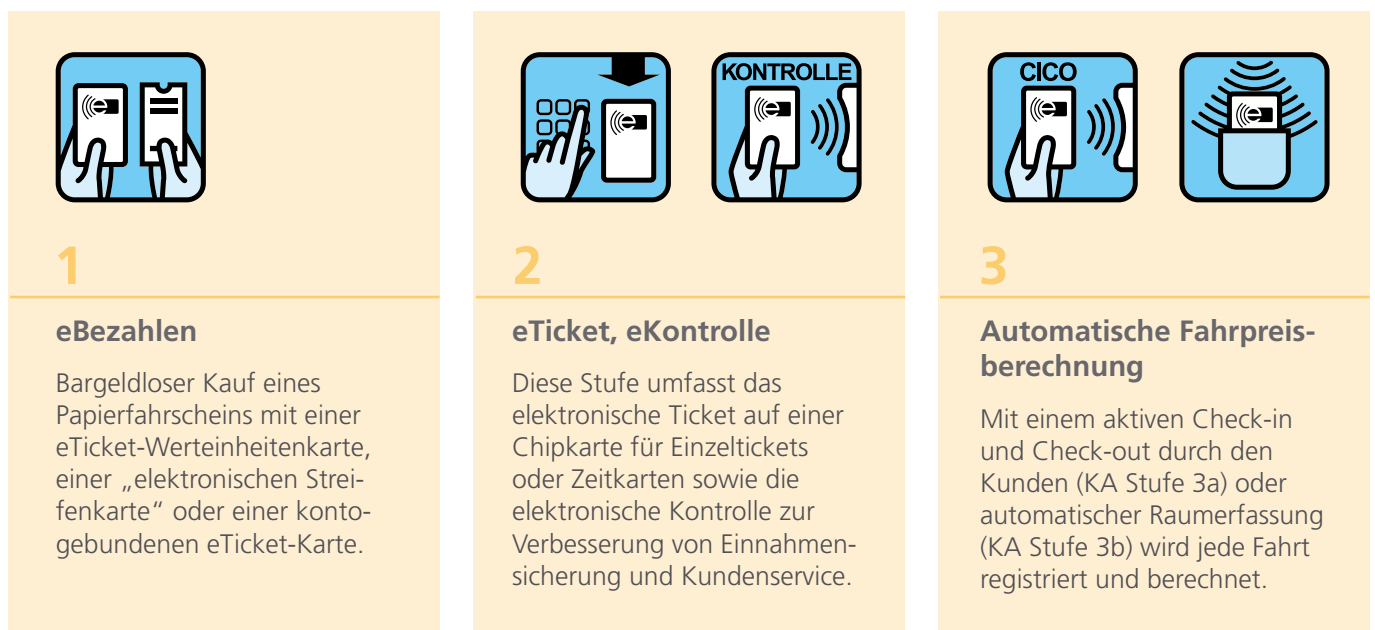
1

eBezahlen

Bargeldloser Kauf eines Papierfahrscheins mit einer eTicket-Werteinheitenkarte, einer „elektronischen Streifenkarte" oder einer kontogebundenen eTicket-Karte.

KONTROLLE

2

eTicket, eKontrolle

Diese Stufe umfasst das elektronische Ticket auf einer Chipkarte für Einzeltickets oder Zeitkarten sowie die elektronische Kontrolle zur Verbesserung von Einnahmensicherung und Kundenservice.

CICO

3

Automatische Fahrpreisberechnung

Mit einem aktiven Check-in und Check-out durch den Kunden (KA Stufe 3a) oder automatischer Raumerfassung (KA Stufe 3b) wird jede Fahrt registriert und berechnet.